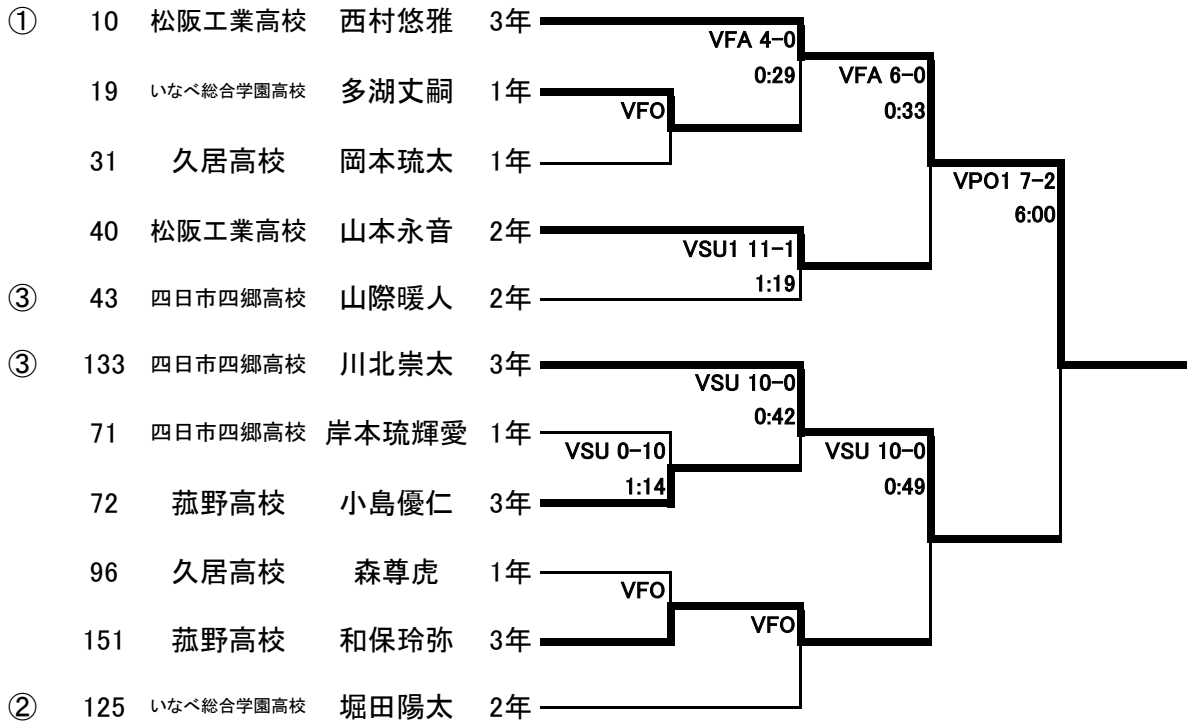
| | | | | |
|---|---|---|---|---|
| ① | 10 | 松阪工業高校 | 西村悠雅 | 3年 |
| | 19 | いなべ総合学園高校 | 多湖丈嗣 | 1年 |
| | 31 | 久居高校 | 岡本琉太 | 1年 |
| | 40 | 松阪工業高校 | 山本永音 | 2年 |
| ③ | 43 | 四日市四郷高校 | 山際暖人 | 2年 |
| ③ | 133 | 四日市四郷高校 | 川北崇太 | 3年 |
| | 71 | 四日市四郷高校 | 岸本琉輝愛 | 1年 |
| | 72 | 菰野高校 | 小島優仁 | 3年 |
| | 96 | 久居高校 | 森尊虎 | 1年 |
| | 151 | 菰野高校 | 和保玲弥 | 3年 |
| ② | 125 | いなべ総合学園高校 | 堀田陽太 | 2年 |

VFA 4-0
0:29
VFO
VFA 6-0
0:33
VSU1 11-1
1:19
VPO1 7-2
6:00
VSU 10-0
0:42
VSU 0-10
1:14
VSU 10-0
0:49
VFO
VFO